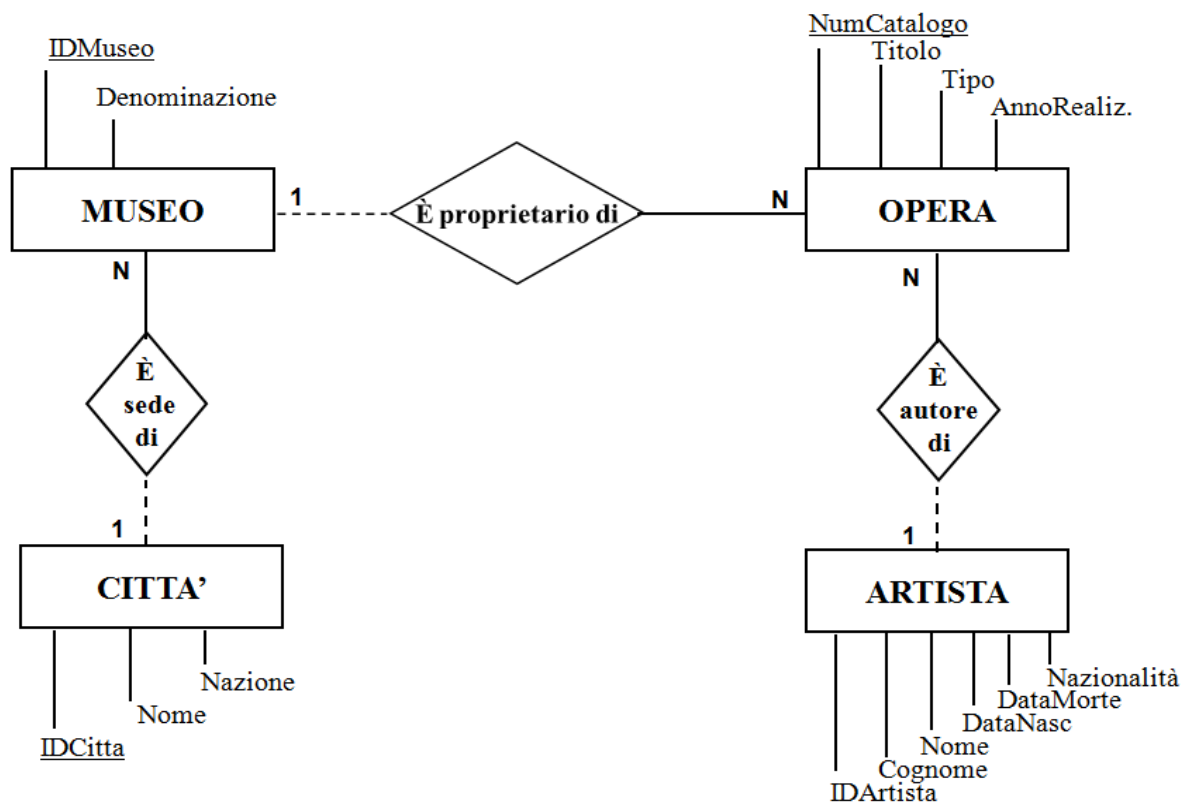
IDMuseo
Denominazione
MUSEO
1
È proprietario di
N
NumCatalogo
Titolo
Tipo
AnnoRealiz.
OPERA
N
È sede di
1
CITTA'
IDCitta
Nome
Nazione
N
È autore di
1
ARTISTA
IDArtista
Cognome
Nome
DataNasc
DataMorte
Nazionalità